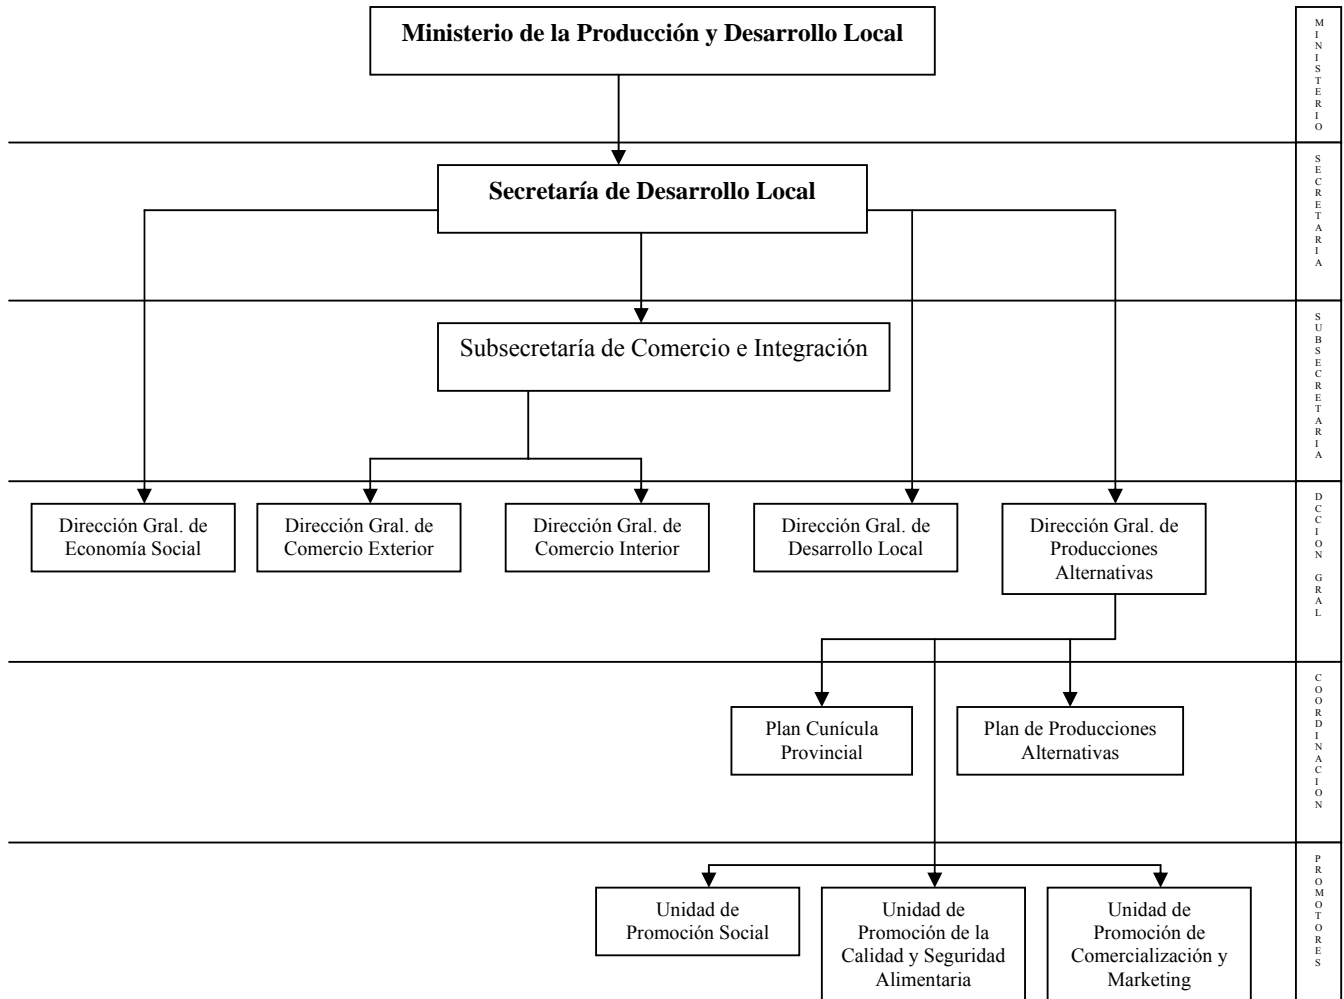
Ministerio de la Producción y Desarrollo Local

MINISTERIO

Secretaría de Desarrollo Local

SECRETARIA

Subsecretaría de Comercio e Integración

SUBSECRETARIA

Dirección Gral. de Economía Social

Dirección Gral. de Comercio Exterior

Dirección Gral. de Comercio Interior

Dirección Gral. de Desarrollo Local

Dirección Gral. de Producciones Alternativas

DCCION GRAL

Plan Cunícula Provincial

Plan de Producciones Alternativas

COORDINACION

Unidad de Promoción Social

Unidad de Promoción de la Calidad y Seguridad Alimentaria

Unidad de Promoción de Comercialización y Marketing

PROMOTORES